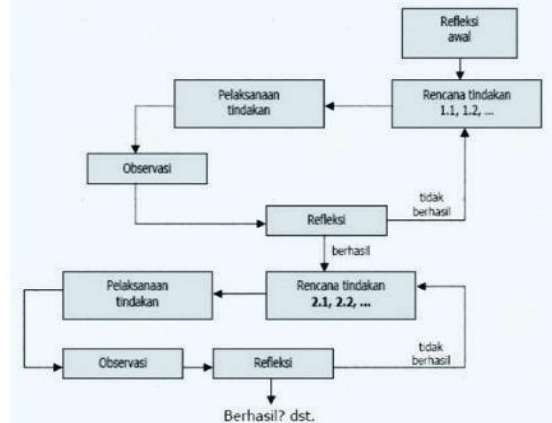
Refleksi awal

Rencana tindakan 1.1, 1.2, ...

Pelaksanaan tindakan

Observasi

Refleksi

tidak berhasil

berhasil

Rencana tindakan 2.1, 2.2, ...

Pelaksanaan tindakan

Observasi

Refleksi

tidak berhasil

Berhasil? dst.